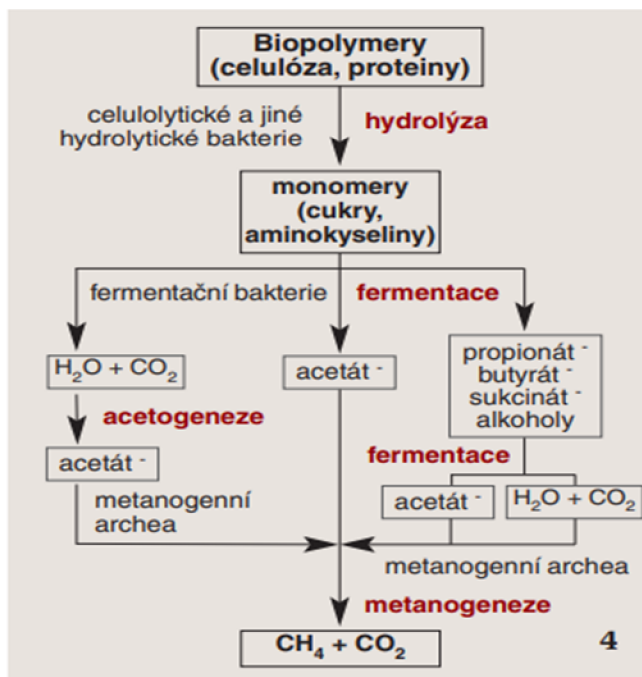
Biopolymery (celulóza, proteiny)

celulolytické a jiné hydrolytické bakterie

hydrolýza

monomery (cukry, aminokyseliny)

fermentační bakterie

fermentace

$H_2O + CO_2$

acetát $^-$

propionát $^-$
butyrát $^-$
sukcinát $^-$
alkoholy

acetogeneze

acetát $^-$

fermentace

metanogenní archea

acetát $^-$

$H_2O + CO_2$

metanogenní archea

metanogeneze

$CH_4 + CO_2$

4